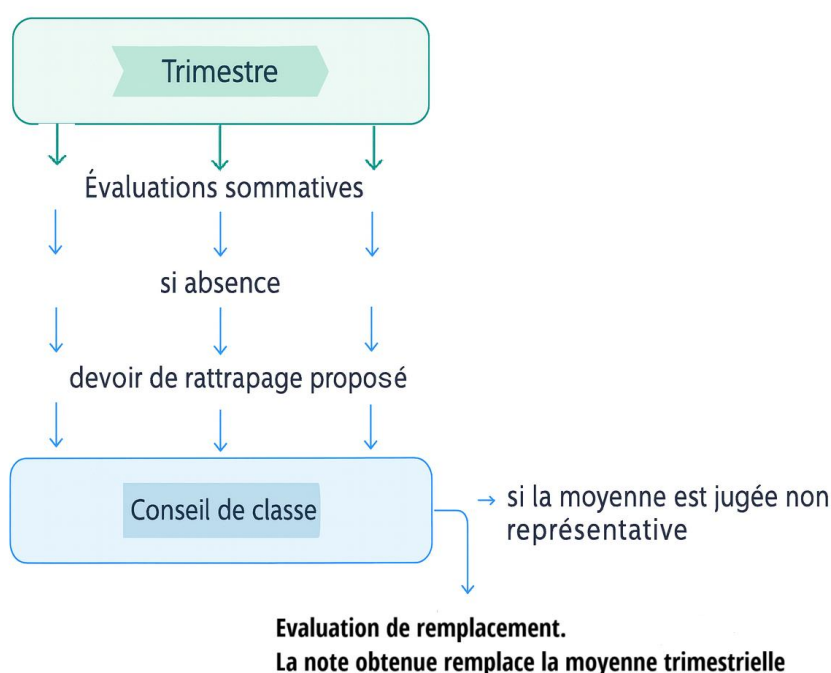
Trimestre

Évaluations sommatives

si absence

devoir de rattrapage proposé

Conseil de classe

→ si la moyenne est jugée non représentative

Evaluation de remplacement.
La note obtenue remplace la moyenne trimestrielle